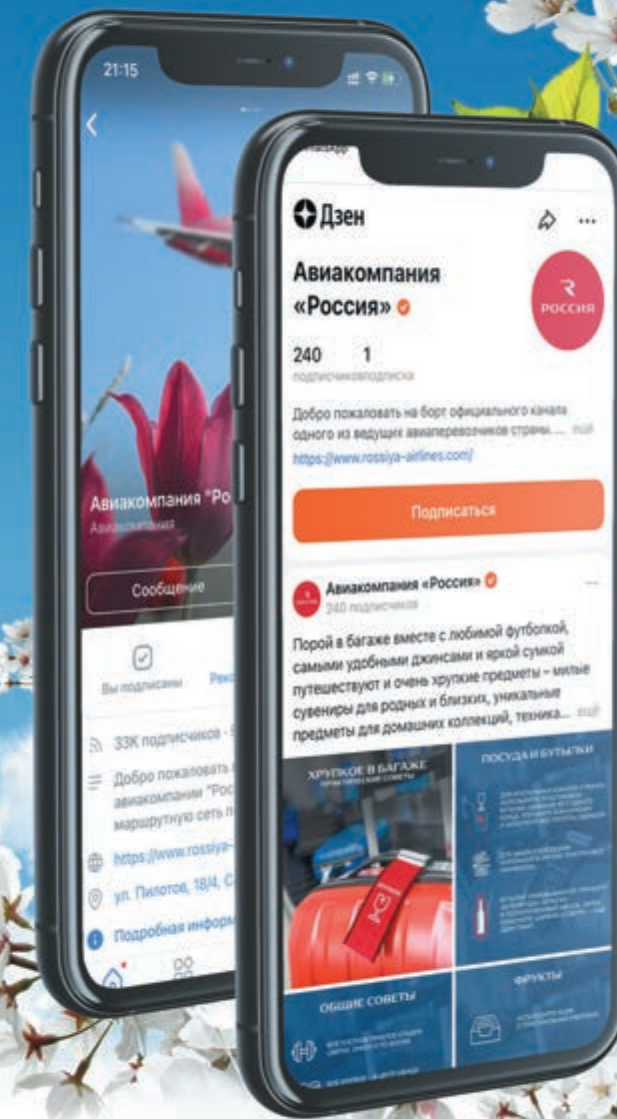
21:15

Авиакомпания "Ро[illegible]
Авиакомпания

Сообщение

Вы подписаны
Рек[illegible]

33K подписчиков · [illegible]

Добро пожаловать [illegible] авиакомпании "Рос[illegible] маршрутную сеть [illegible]

https://www.rossiya-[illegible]

ул. Пилотов, 18/4, С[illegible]

Подробная информ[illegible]

Дзен

Авиакомпания «Россия»

РОССИЯ

240 подписчиков
1 подписка

Добро пожаловать на борт официального канала одного из ведущих авиаперевозчиков страны. ... ещё
https://www.rossiya-airlines.com/

Подписаться

Авиакомпания «Россия»
240 подписчиков

Порой в багаже вместе с любимой футболкой, самыми удобными джинсами и яркой сумкой путешествуют и очень хрупкие предметы – милые сувениры для родных и близких, уникальные предметы для домашних коллекций, техника... ещё

ХРУПКОЕ В БАГАЖЕ
ПРАКТИЧЕСКИЕ СОВЕТЫ

ПОСУДА И БУТЫЛКИ

ОБЩИЕ СОВЕТЫ

ФРУКТЫ